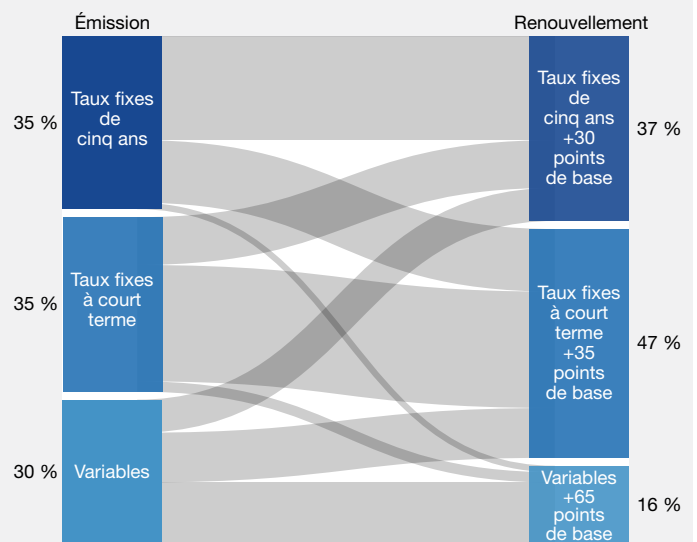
Émission

Renouvellement

35 %

Taux fixes de cinq ans

35 %

Taux fixes à court terme

30 %

Variables

Taux fixes de cinq ans +30 points de base

37 %

Taux fixes à court terme +35 points de base

47 %

Variables +65 points de base

16 %